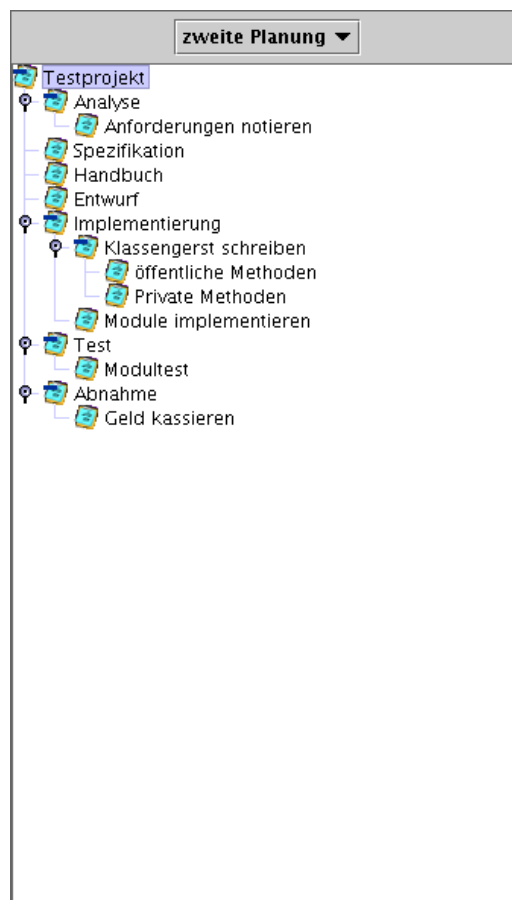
zweite Planung ▼

Testprojekt
Analyse
Anforderungen notieren
Spezifikation
Handbuch
Entwurf
Implementierung
Klassengerst schreiben
öffentliche Methoden
Private Methoden
Module implementieren
Test
Modultest
Abnahme
Geld kassieren